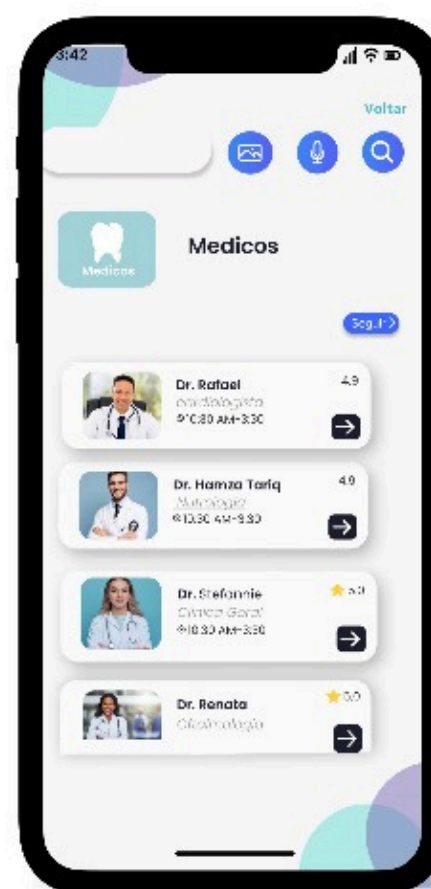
3:42

Voltar

Medicos

Medicos

Seguir >

Dr. Rafael
cardiologista
10:30 AM-3:30
4.9

Dr. Hamza Tariq
Nutricionista
10:30 AM-3:30
4.9

Dr. Stefannie
Clinico Geral
10:30 AM-3:30
5.0

Dr. Renata
Oftalmologia
5.0